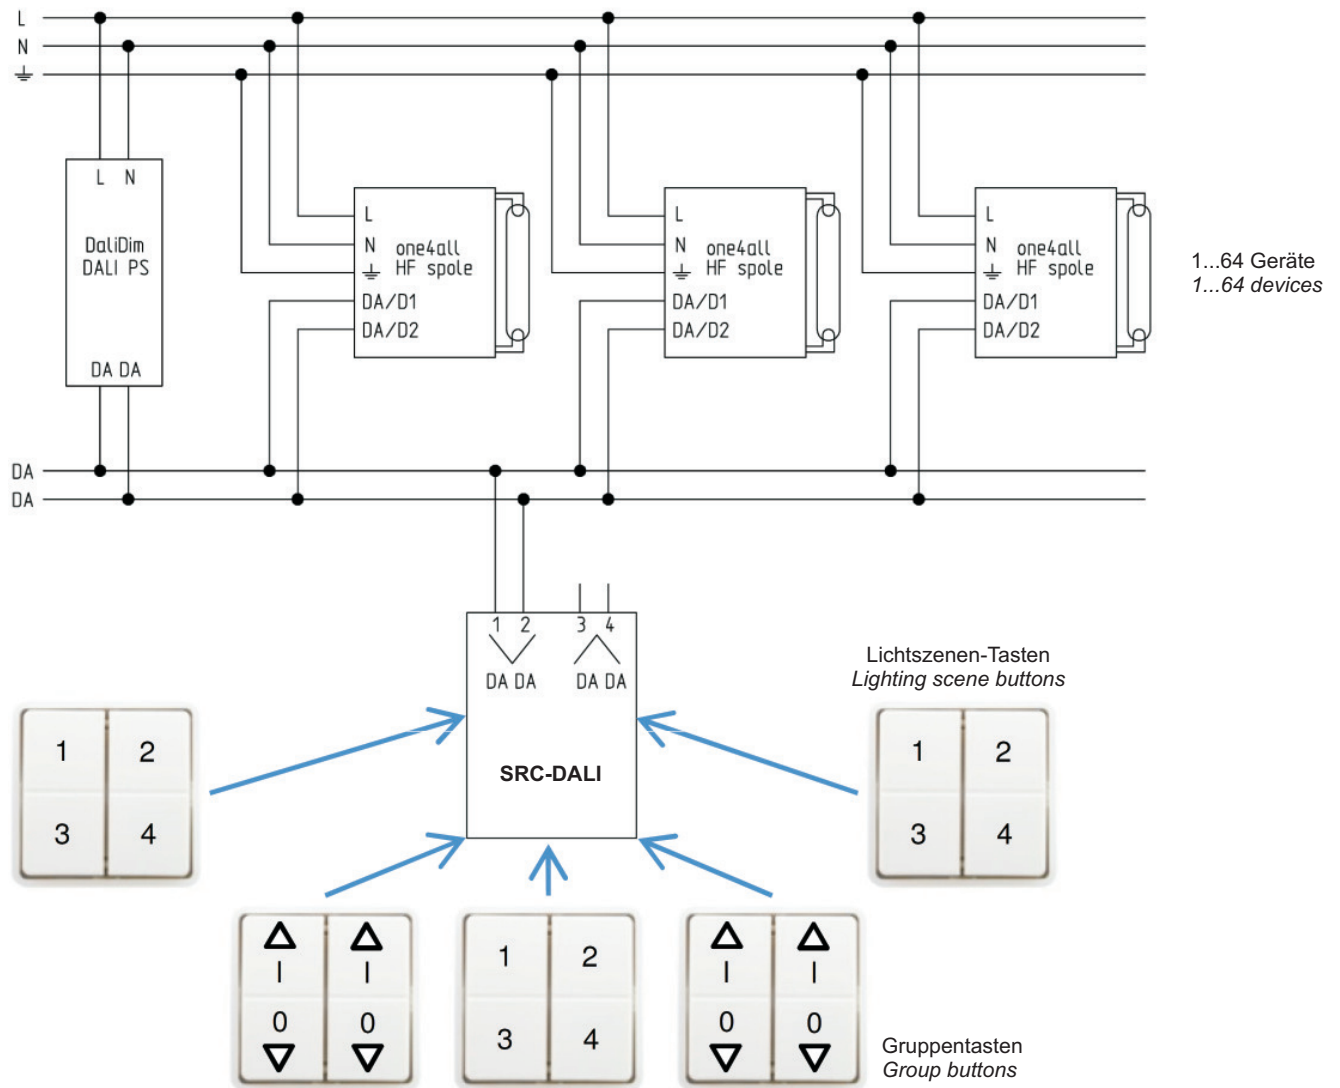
L
N
⏚

L N
DaliDim
DALI PS
DA DA

L
N
⏚
one4all
HF spole
DA/D1
DA/D2

L
N
⏚
one4all
HF spole
DA/D1
DA/D2

L
N
⏚
one4all
HF spole
DA/D1
DA/D2

1...64 Geräte
*1...64 devices*

DA
DA

1 2
DA DA
3 4
DA DA
SRC-DALI

Lichtszenen-Tasten
*Lighting scene buttons*

1 2
3 4

1 2
3 4

△ △
I I
0 0
▽ ▽

1 2
3 4

△ △
I I
0 0
▽ ▽

Gruppentasten
*Group buttons*